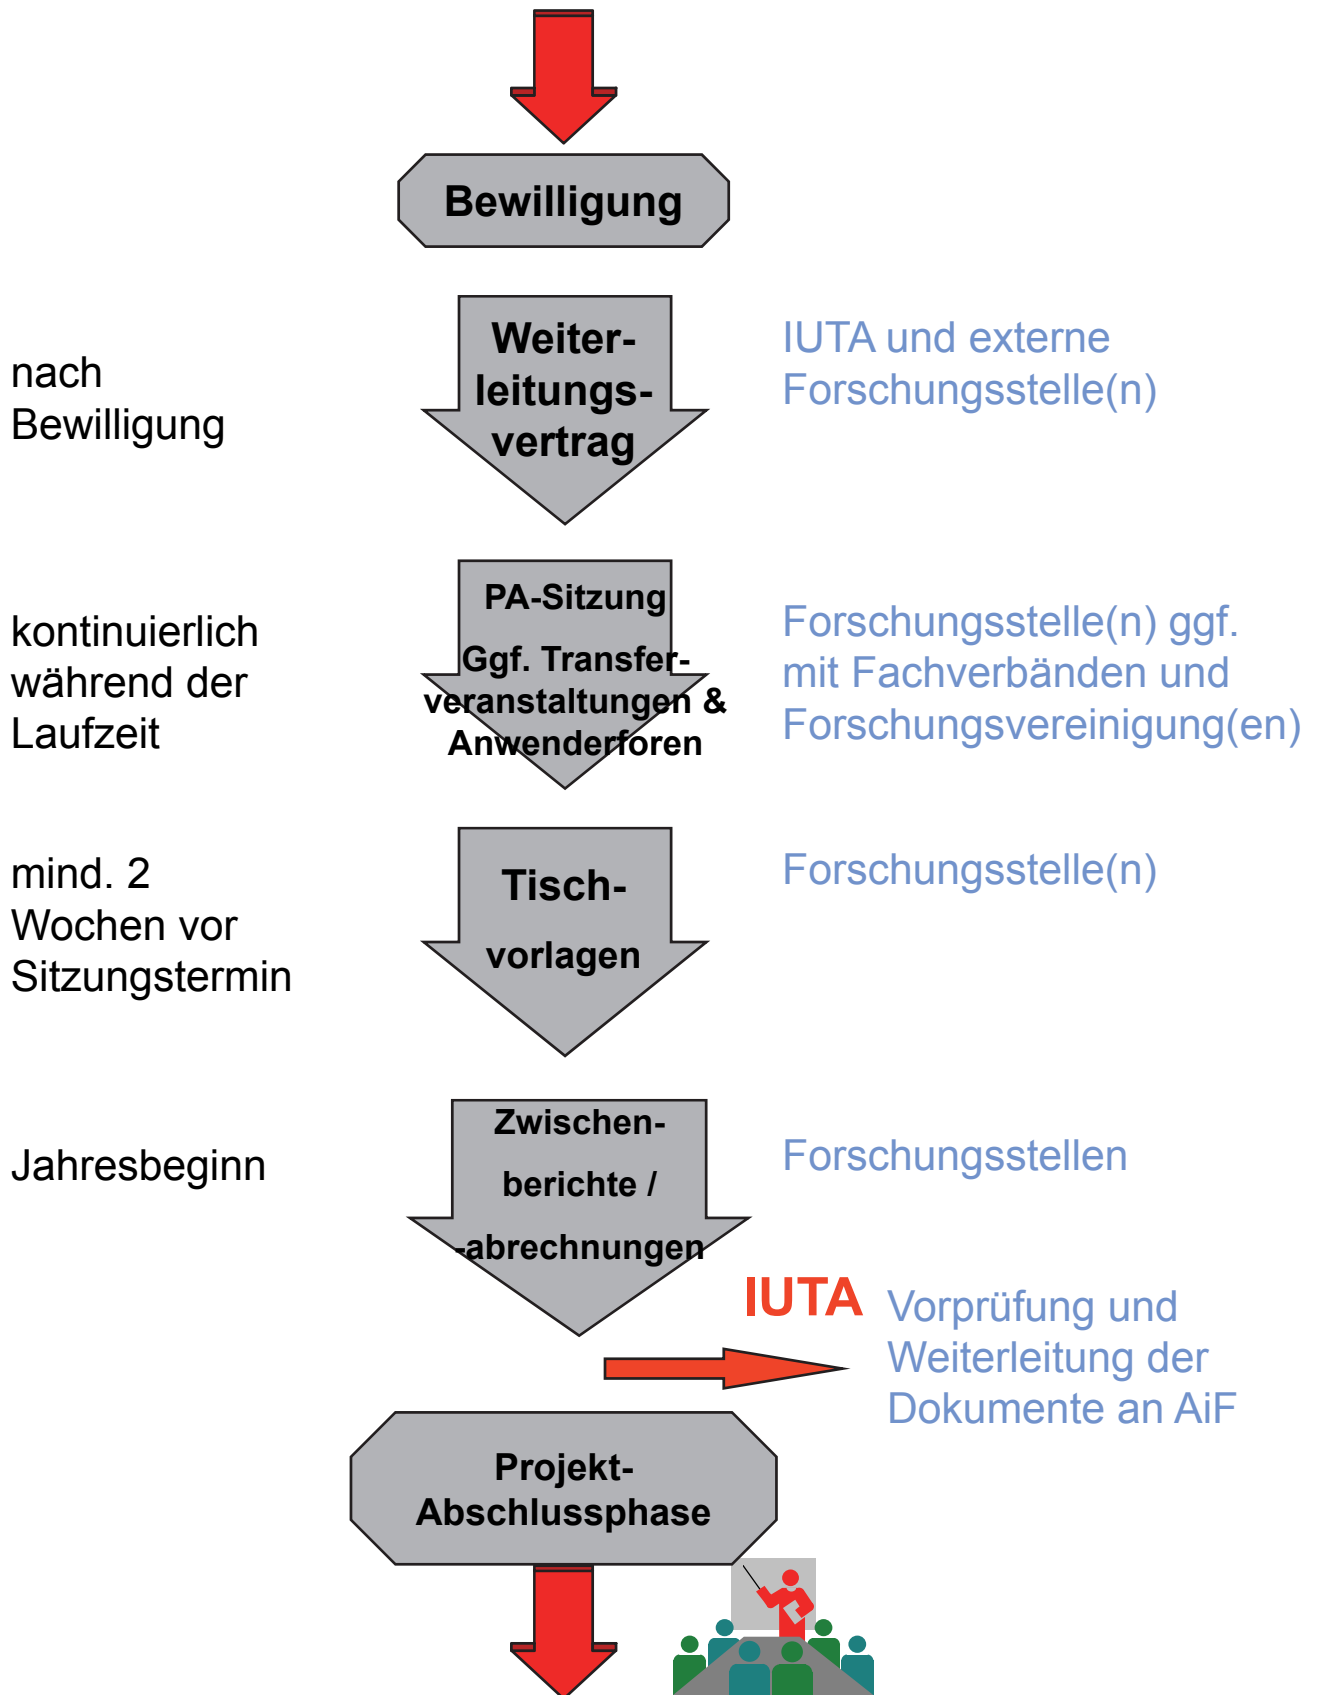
Bewilligung

nach Bewilligung

Weiterleitungsvertrag

IUTA und externe Forschungsstelle(n)

kontinuierlich während der Laufzeit

PA-Sitzung

Ggf. Transferveranstaltungen & Anwenderforen

Forschungsstelle(n) ggf. mit Fachverbänden und Forschungsvereinigung(en)

mind. 2 Wochen vor Sitzungstermin

Tischvorlagen

Forschungsstelle(n)

Jahresbeginn

Zwischenberichte / -abrechnungen

Forschungsstellen

IUTA

Vorprüfung und Weiterleitung der Dokumente an AiF

Projekt-Abschlussphase